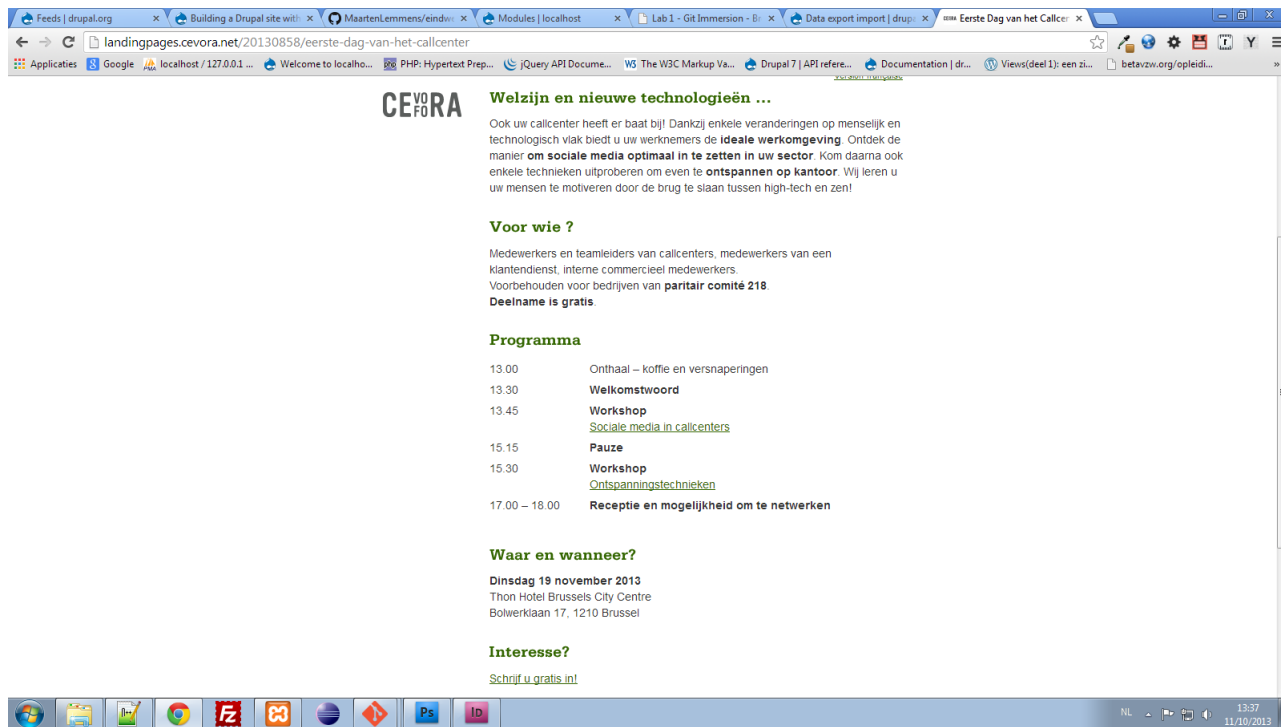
Feeds | drupal.org ×
Building a Drupal site with ×
MaartenLemmens/eindw ×
Modules | localhost ×
Lab 1 - Git Immersion - Br ×
Data export import | drupa ×
Eerste Dag van het Callcer ×

landingpages.cevora.net/20130858/eerste-dag-van-het-callcenter

Applicaties
Google
localhost / 127.0.0.1 ...
Welcome to localho...
PHP: Hypertext Prep...
jQuery API Docume...
The W3C Markup Va...
Drupal 7 | API refere...
Documentation | dr...
Views(deel 1): een zi...
betavzw.org/opleidi...

Version française

CEVOFORA

Welzijn en nieuwe technologieën ...

Ook uw callcenter heeft er baat bij! Dankzij enkele veranderingen op menselijk en technologisch vlak biedt u uw werknemers de **ideale werkomgeving**. Ontdek de manier **om sociale media optimaal in te zetten in uw sector**. Kom daarna ook enkele technieken uitproberen om even te **ontspannen op kantoor**. Wij leren u uw mensen te motiveren door de brug te slaan tussen high-tech en zen!

Voor wie ?

Medewerkers en teamleiders van callcenters, medewerkers van een klantendienst, interne commercieel medewerkers.
Voorbehouden voor bedrijven van **paritair comité 218**.
**Deelname is gratis**.

Programma

| | |
|---|---|
| 13.00 | Onthaal – koffie en versnaperingen |
| 13.30 | **Welkomstwoord** |
| 13.45 | **Workshop** Sociale media in callcenters |
| 15.15 | **Pauze** |
| 15.30 | **Workshop** Ontspanningstechnieken |
| 17.00 – 18.00 | **Receptie en mogelijkheid om te netwerken** |

Waar en wanneer?

**Dinsdag 19 november 2013**
Thon Hotel Brussels City Centre
Bolwerklaan 17, 1210 Brussel

Interesse?

Schrijf u gratis in!

NL 13:37 11/10/2013